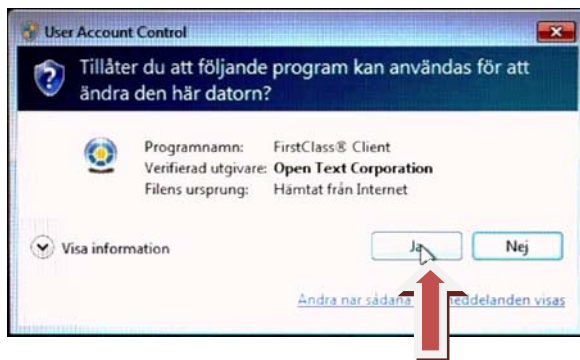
User Account Control

Tillåter du att följande program kan användas för att ändra den här datorn?

Programnamn: FirstClass® Client
Verifierad utgivare: Open Text Corporation
Filens ursprung: Hämtat från Internet

Visa information

Ja

Nej

Ändra när sådana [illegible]meddelanden visas